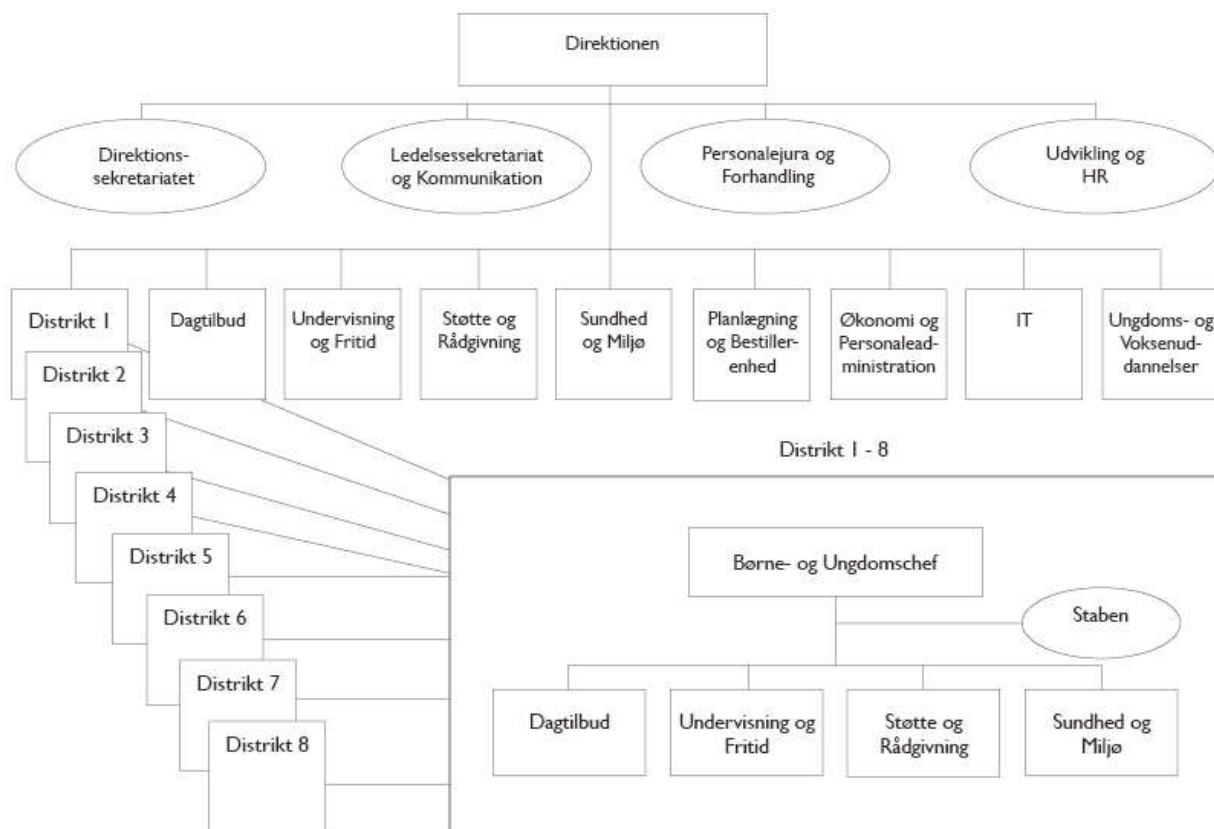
Direktionen

Direktionssekretariatet

Ledelsessekretariat og Kommunikation

Personalejura og Forhandling

Udvikling og HR

Distrikt 1

Dagtilbud

Undervisning og Fritid

Støtte og Rådgivning

Sundhed og Miljø

Planlægning og Bestillerenhed

Økonomi og Personaleadministration

IT

Ungdoms- og Voksenuddannelser

Distrikt 2

Distrikt 3

Distrikt 4

Distrikt 5

Distrikt 6

Distrikt 7

Distrikt 8

Distrikt 1 - 8

Børne- og Ungdomschef

Staben

Dagtilbud

Undervisning og Fritid

Støtte og Rådgivning

Sundhed og Miljø